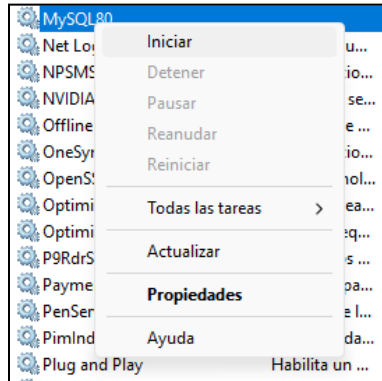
MySQL80
Net Lo u...
NPSMS io...
NVIDIA se...
Offline e ...
OneSyr io...
OpenS: nol...
Optimi ea...
Optimi eq...
P9RdrS s ...
Payme pa...
PenSer e l...
PimInd da...
Plug and Play Habilita un ...

Iniciar
Detener
Pausar
Reanudar
Reiniciar
Todas las tareas >
Actualizar
Propiedades
Ayuda